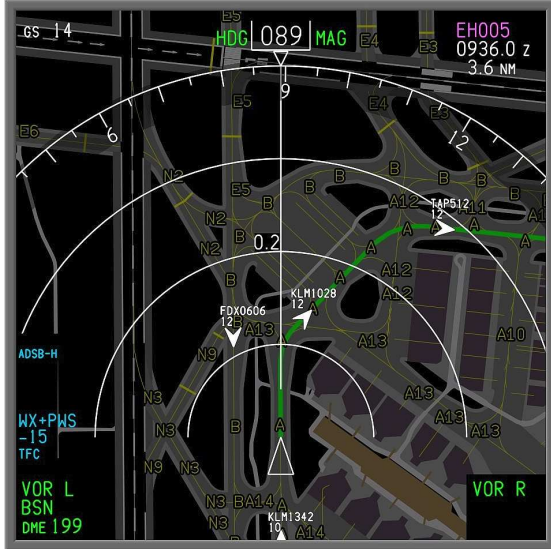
GS 14
HDG 089 MAG
EH005
0936.0 Z
3.6 NM
E5
E4
E3
9
6
12
E5
E4
E6
E5
N2
E5
B
B
B
A12
TAP512
12
A11
N2
B
A
A
0.2
N2
A
A12
B
KLM1028
12
A12
FDX0606
12
A13
A10
ADSB-H
N9
A13
N3
A13
A13
WX+PWS
-15
TFC
N3
B
A
N9
N3
VOR L
BSN
DME 199
N3
BA14
KLM1342
10
A14
N3
VOR R